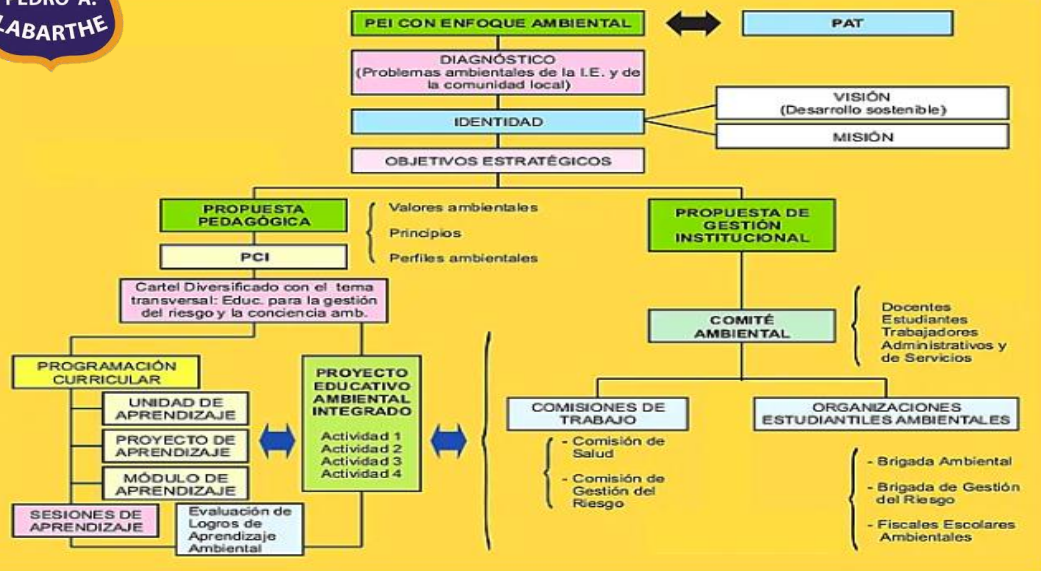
PEDRO A.
LABARTHE

PEI CON ENFOQUE AMBIENTAL

PAT

DIAGNÓSTICO
(Problemas ambientales de la I.E. y de la comunidad local)

VISIÓN
(Desarrollo sostenible)

IDENTIDAD

MISIÓN

OBJETIVOS ESTRATÉGICOS

PROPUESTA PEDAGÓGICA

Valores ambientales
Principios
Perfiles ambientales

PROPUESTA DE GESTIÓN INSTITUCIONAL

PCI

Cartel Diversificado con el tema transversal: Educ. para la gestión del riesgo y la conciencia amb.

COMITÉ AMBIENTAL

Docentes
Estudiantes
Trabajadores
Administrativos y de Servicios

PROGRAMACIÓN CURRICULAR

UNIDAD DE APRENDIZAJE

PROYECTO DE APRENDIZAJE

MÓDULO DE APRENDIZAJE

SESIONES DE APRENDIZAJE

Evaluación de Logros de Aprendizaje Ambiental

PROYECTO EDUCATIVO AMBIENTAL INTEGRADO

Actividad 1
Actividad 2
Actividad 3
Actividad 4

COMISIONES DE TRABAJO

- Comisión de Salud
- Comisión de Gestión del Riesgo

ORGANIZACIONES ESTUDIANTILES AMBIENTALES

- Brigada Ambiental
- Brigada de Gestión del Riesgo
- Fiscales Escolares Ambientales